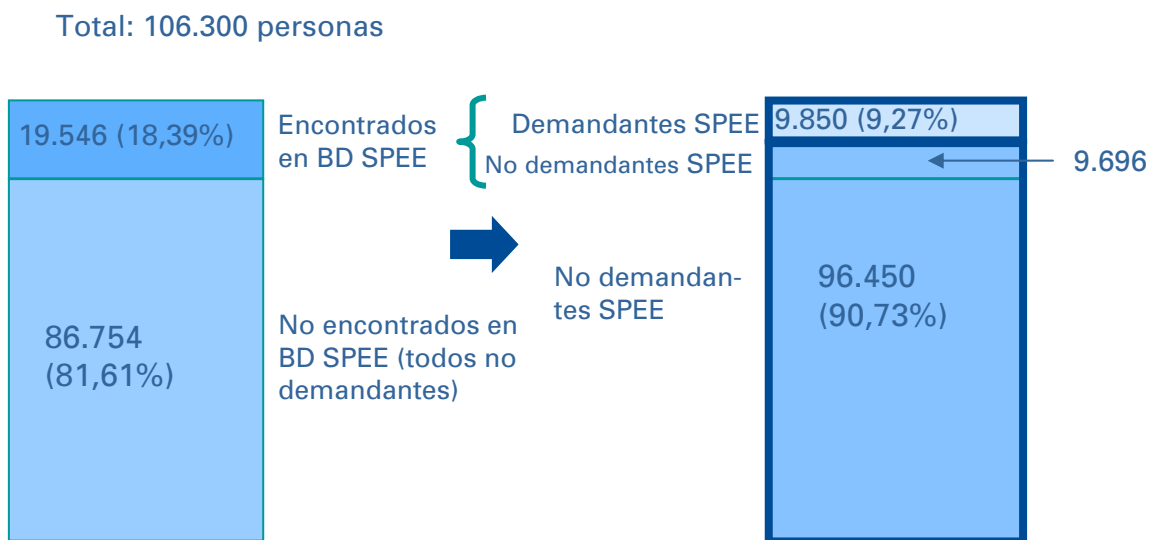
Total: 106.300 personas

19.546 (18,39%)

86.754 (81,61%)

Encontrados en BD SPEE

No encontrados en BD SPEE (todos no demandantes)

Demandantes SPEE

No demandantes SPEE

No demandantes SPEE

9.850 (9,27%)

9.696

96.450 (90,73%)